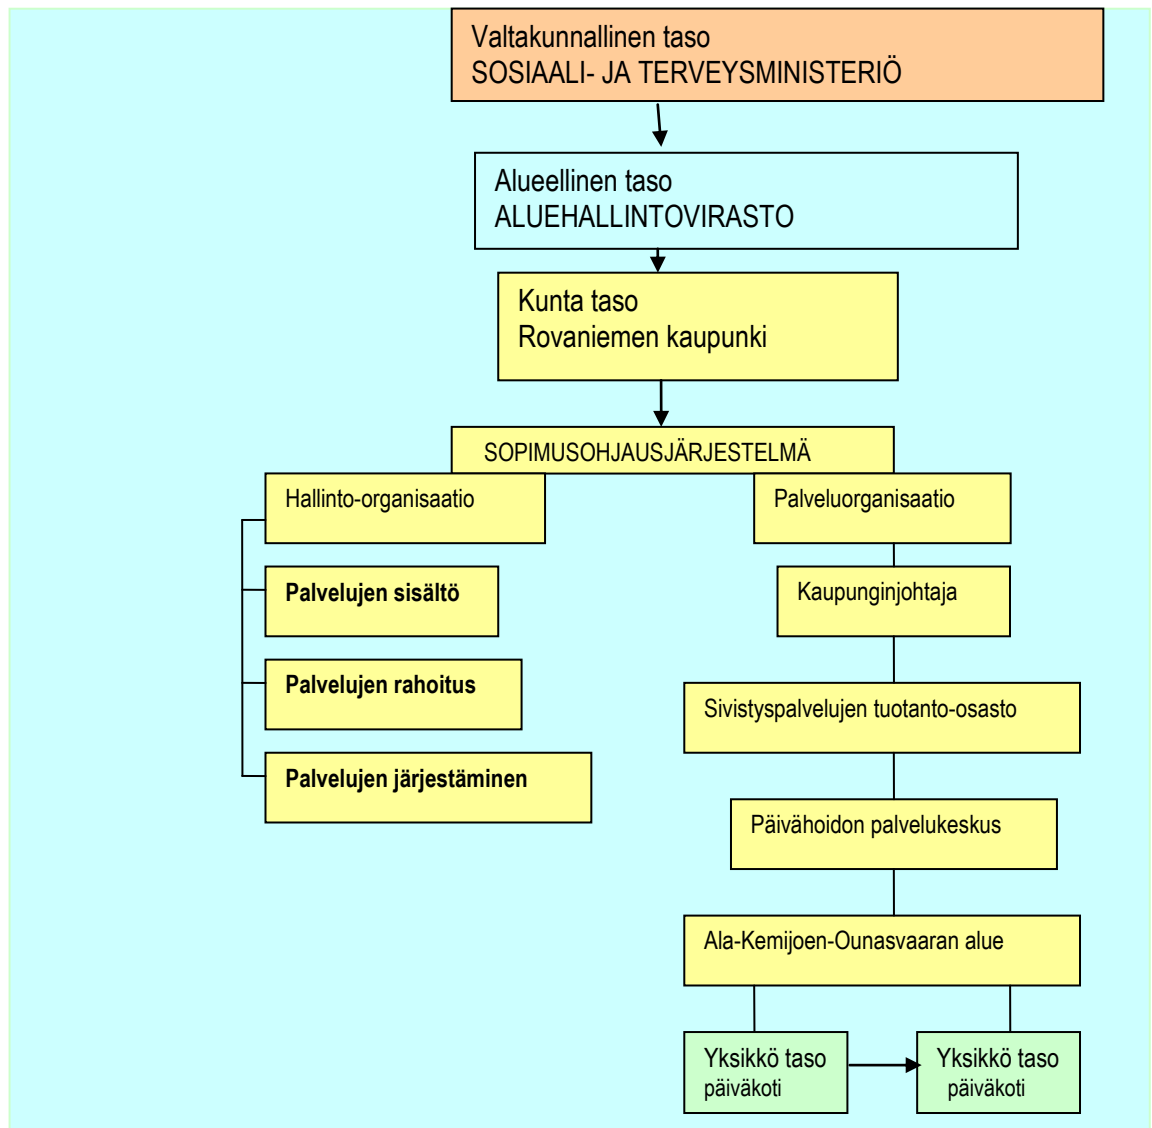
Valtakunnallinen taso
SOSIAALI- JA TERVEYSMINISTERIÖ

Alueellinen taso
ALUEHALLINTOVIRASTO

Kunta taso
Rovaniemen kaupunki

SOPIMUSOHJAUSJÄRJESTELMÄ

Hallinto-organisaatio

Palvelujen sisältö

Palvelujen rahoitus

Palvelujen järjestäminen

Palveluorganisaatio

Kaupunginjohtaja

Sivistyspalvelujen tuotanto-osasto

Päivähoidon palvelukeskus

Ala-Kemijoen-Ounasvaaran alue

Yksikkö taso
päiväkoti

Yksikkö taso
päiväkoti